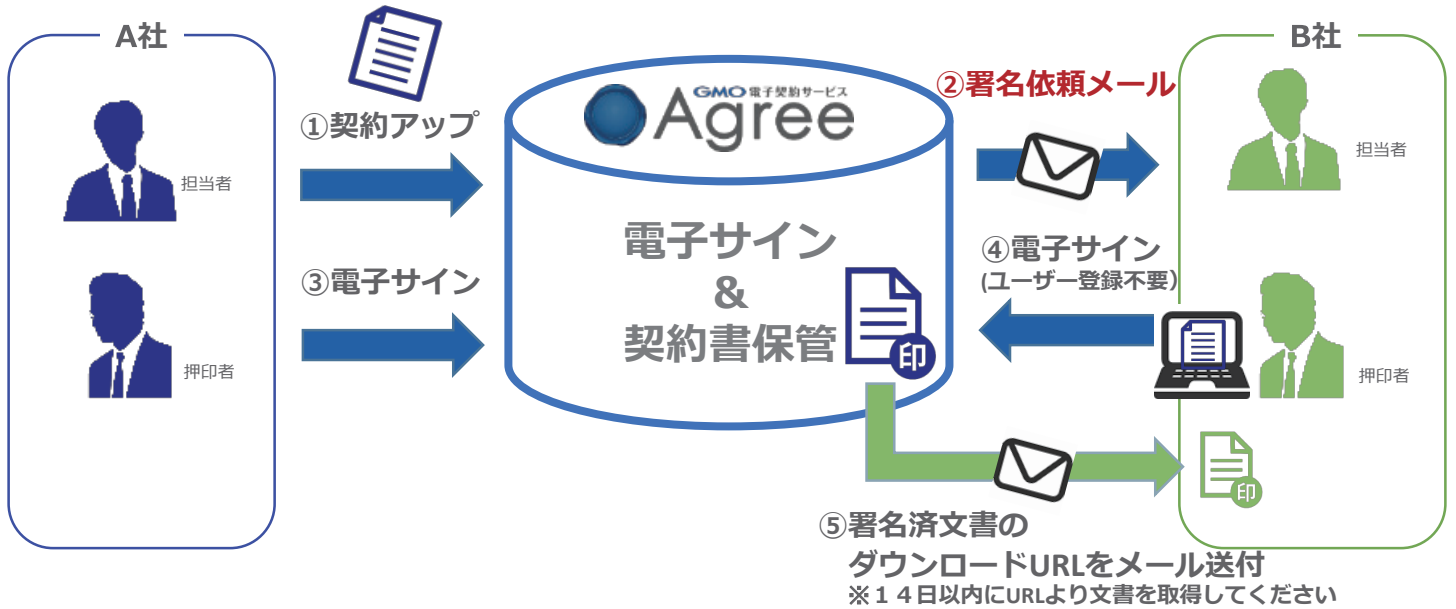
A社

担当者

押印者

①契約アップ

③電子サイン

GMO電子契約サービス Agree

電子サイン & 契約書保管

印

②署名依頼メール

④電子サイン (ユーザー登録不要)

B社

担当者

押印者

印

⑤署名済文書の ダウンロードURLをメール送付
※14日以内にURLより文書を取得してください